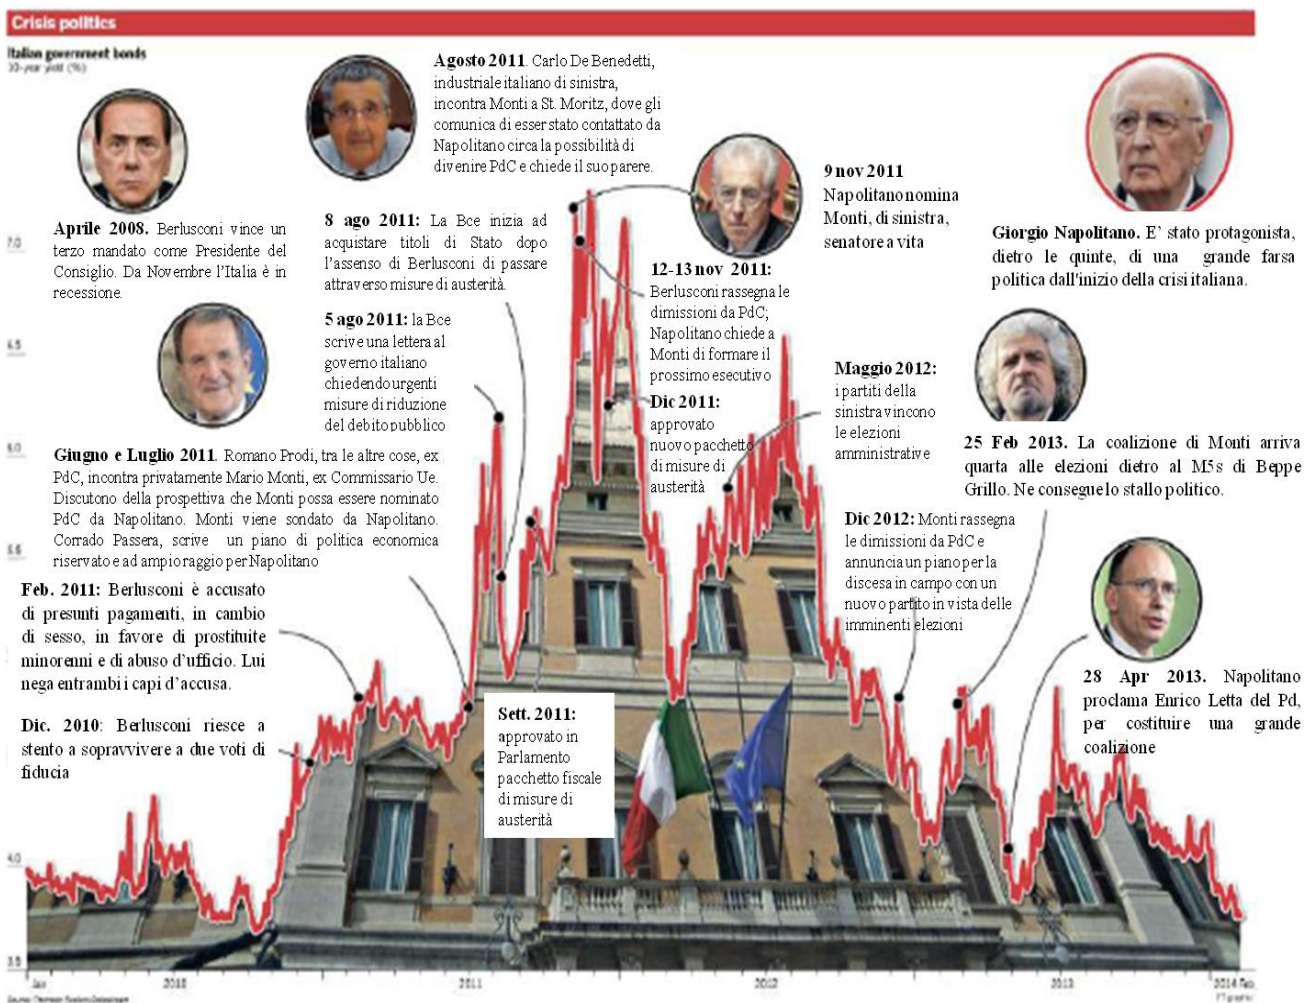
Crisis politics

Italian government bonds
10-year yield (%)

Aprile 2008. Berlusconi vince un terzo mandato come Presidente del Consiglio. Da Novembre l'Italia è in recessione.

Agosto 2011. Carlo De Benedetti, industriale italiano di sinistra, incontra Monti a St. Moritz, dove gli comunica di esser stato contattato da Napolitano circa la possibilità di divenire PdC e chiede il suo parere.

9 nov 2011
Napolitano nomina Monti, di sinistra, senatore a vita

Giorgio Napolitano. E' stato protagonista, dietro le quinte, di una grande farsa politica dall'inizio della crisi italiana.

8 ago 2011: La Bce inizia ad acquistare titoli di Stato dopo l'assenso di Berlusconi di passare attraverso misure di austerità.

12-13 nov 2011:
Berlusconi rassegna le dimissioni da PdC; Napolitano chiede a Monti di formare il prossimo esecutivo

5 ago 2011: la Bce scrive una lettera al governo italiano chiedendo urgenti misure di riduzione del debito pubblico

Maggio 2012:
i partiti della sinistra vincono le elezioni amministrative

Dic 2011:
approvato nuovo pacchetto di misure di austerità

Giugno e Luglio 2011. Romano Prodi, tra le altre cose, ex PdC, incontra privatamente Mario Monti, ex Commissario Ue. Discutono della prospettiva che Monti possa essere nominato PdC da Napolitano. Monti viene sondato da Napolitano. Corrado Passera, scrive un piano di politica economica riservato e ad ampio raggio per Napolitano

25 Feb 2013. La coalizione di Monti arriva quarta alle elezioni dietro al M5s di Beppe Grillo. Ne consegue lo stallo politico.

Dic 2012: Monti rassegna le dimissioni da PdC e annuncia un piano per la discesa in campo con un nuovo partito in vista delle imminenti elezioni

Feb. 2011: Berlusconi è accusato di presunti pagamenti, in cambio di sesso, in favore di prostitute minorenni e di abuso d'ufficio. Lui nega entrambi i capi d'accusa.

28 Apr 2013. Napolitano proclama Enrico Letta del Pd, per costituire una grande coalizione

Dic. 2010: Berlusconi riesce a stento a sopravvivere a due voti di fiducia

Sett. 2011:
approvato in Parlamento pacchetto fiscale di misure di austerità

7.0
6.5
6.0
5.5
4.0
3.5

Jan
2010
2011
2012
2013
2014 Feb
Source: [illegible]